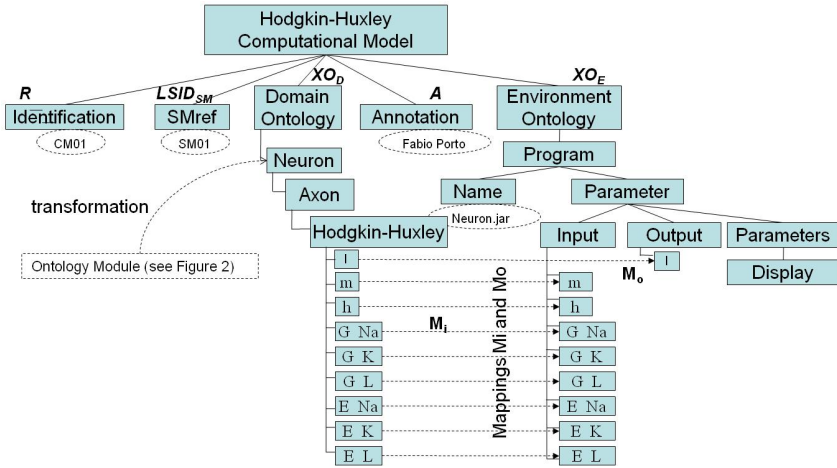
Hodgkin-Huxley Computational Model

$R$
Identification
CM01

$LSID_{SM}$
SMref
SM01

$XO_D$
Domain Ontology

$A$
Annotation
Fabio Porto

$XO_E$
Environment Ontology

Neuron
Axon
Hodgkin-Huxley

transformation

Ontology Module (see Figure 2)

Program
Name
Neuron.jar
Parameter
Input
Output
Parameters
Display

I
m
h
G Na
G K
G L
E Na
E K
E L

$M_i$

$M_o$

Mappings Mi and Mo

I
m
h
G Na
G K
G L
E Na
E K
E L

I